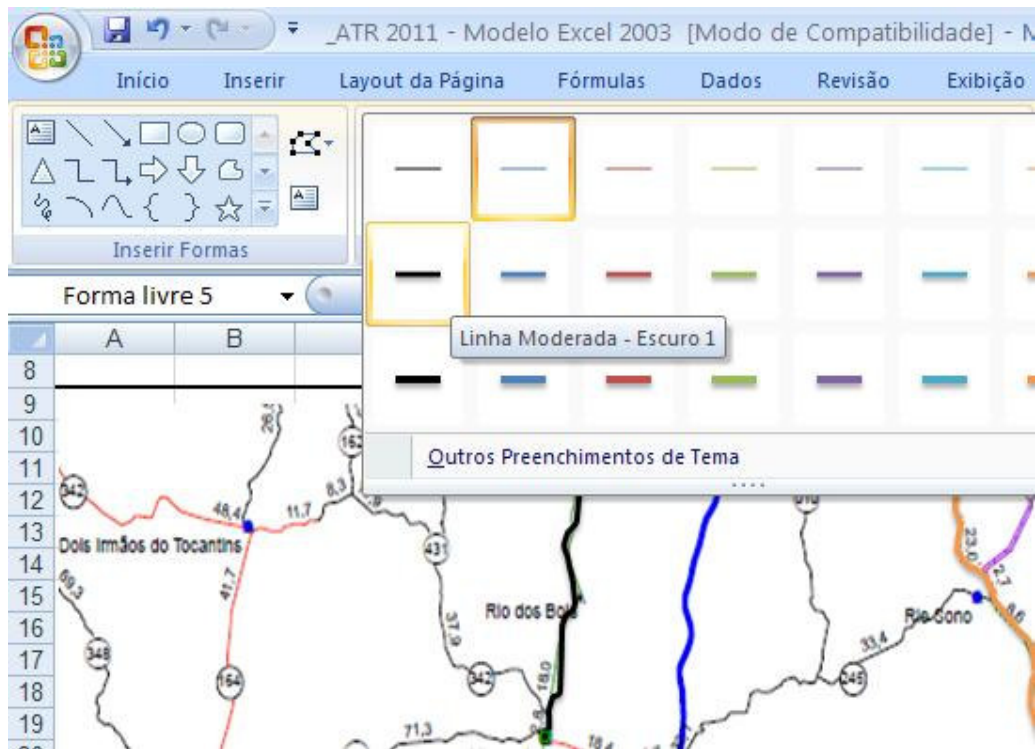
_ATR 2011 - Modelo Excel 2003 [Modo de Compatibilidade] - M

Início Inserir Layout da Página Fórmulas Dados Revisão Exibição

Inserir Formas

Forma livre 5

A B

8
9
10
11
12
13
14
15
16
17
18
19

Linha Moderada - Escuro 1

Outros Preenchimentos de Tema

342
48,4
11,7
8,3
162
26,5
Dois Irmãos do Tocantins
431
69,3
41,7
37,9
Rio dos Bois
348
164
342
18,0
71,3
18,4
33,4
245
Rio Sono
23,0
2,7
8,6
010